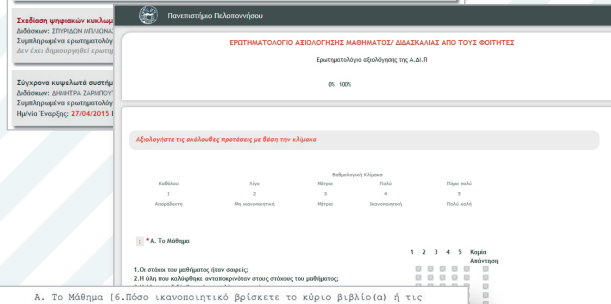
Σχεδίαση ψηφιακών κυκλωμ
Διδάσκων: ΣΠΥΡΙΔΩΝ ΜΠΛΙΩΝΑ
Συμπληρωμένα ερωτηματολ
Δεν έχει δημιουργηθεί ερωτη

Σύγχρονα κυψελωτά συστήμ
Διδάσκων: ΔΗΜΗΤΡΑ ΖΑΡΜΠΟΥ
Συμπληρωμένα ερωτηματολ
Ημ/νία Έναρξης: 27/04/2015

Πανεπιστήμιο Πελοποννήσου

ΕΡΩΤΗΜΑΤΟΛΟΓΙΟ ΑΞΙΟΛΟΓΗΣΗΣ ΜΑΘΗΜΑΤΟΣ/ ΔΙΔΑΣΚΑΛΙΑΣ ΑΠΟ ΤΟΥΣ ΦΟΙΤΗΤΕΣ

Ερωτηματολόγιο αξιολόγησης της Α.ΔΙ.Π

0% 100%

Αξιολογήστε τις ακόλουθες προτάσεις με βάση την κλίμακα

Βαθμολογική Κλίμακα

| Καθόλου | Λίγο | Μέτρια | Πολύ | Πάρα πολύ |
|---|---|---|---|---|
| 1 | 2 | 3 | 4 | 5 |
| Απαράδεκτη | Μη ικανοποιητική | Μέτρια | Ικανοποιητική | Πολύ καλή |

* Α. Το Μάθημα

1 2 3 4 5 Καμία Απάντηση

1.Οι στόχοι του μαθήματος ήταν σαφείς;
2.Η ύλη που καλύφθηκε αντιστοιχούσε στους στόχους του μαθήματος;

Α. Το Μάθημα (6.Πόσο ικανοποιητικό βρίσκετε το κύριο βιβλίο(α) ή τις